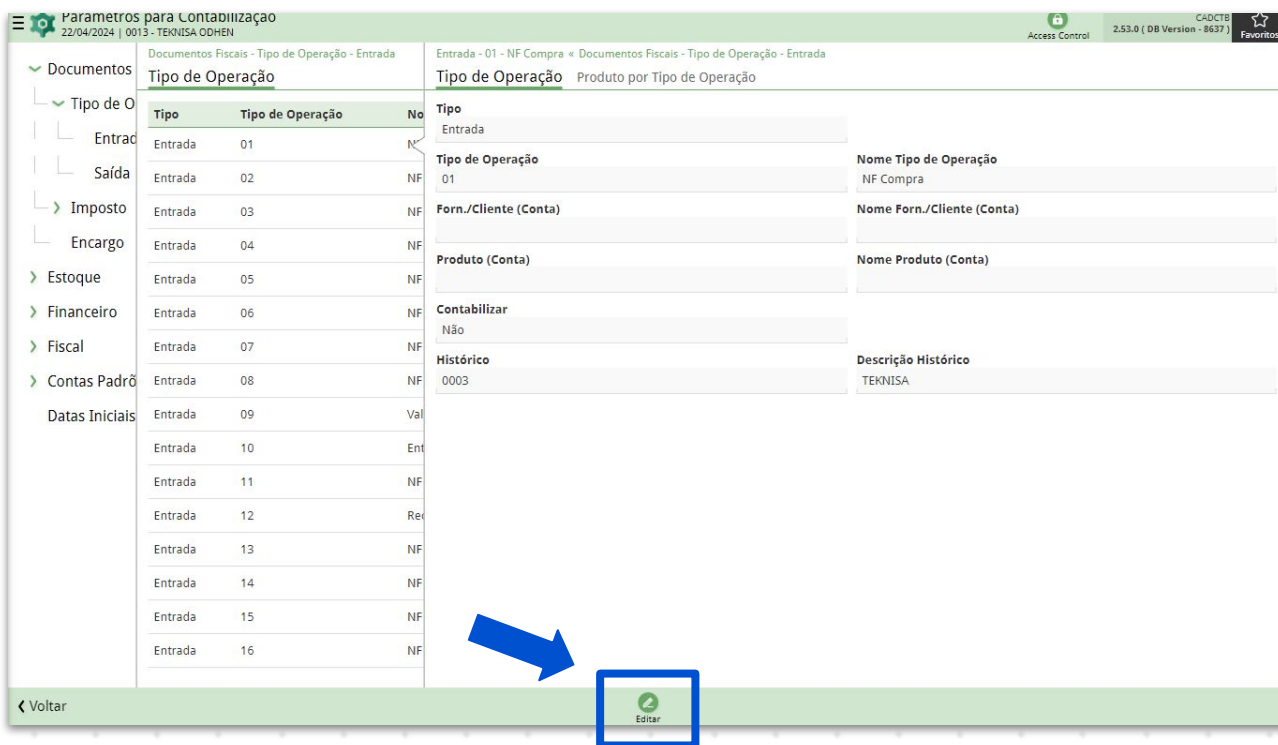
Parametros para Contabilização
22/04/2024 | 0013 - TEKNISA ODHEN

Access Control
CADCTB
2.53.0 ( DB Version - 8637 )
Favoritos

Documentos
Tipo de O
Entrad
Saída
Imposto
Encargo
Estoque
Financeiro
Fiscal
Contas Padrõ
Datas Iniciais

Documentos Fiscais - Tipo de Operação - Entrada
Tipo de Operação

| Tipo | Tipo de Operação | No |
|---|---|---|
| Entrada | 01 | N |
| Entrada | 02 | NF |
| Entrada | 03 | NF |
| Entrada | 04 | NF |
| Entrada | 05 | NF |
| Entrada | 06 | NF |
| Entrada | 07 | NF |
| Entrada | 08 | NF |
| Entrada | 09 | Val |
| Entrada | 10 | Ent |
| Entrada | 11 | NF |
| Entrada | 12 | Rec |
| Entrada | 13 | NF |
| Entrada | 14 | NF |
| Entrada | 15 | NF |
| Entrada | 16 | NF |

Entrada - 01 - NF Compra « Documentos Fiscais - Tipo de Operação - Entrada
Tipo de Operação Produto por Tipo de Operação

Tipo
Entrada
Tipo de Operação
01
Nome Tipo de Operação
NF Compra
Forn./Cliente (Conta)
Nome Forn./Cliente (Conta)
Produto (Conta)
Nome Produto (Conta)
Contabilizar
Não
Histórico
0003
Descrição Histórico
TEKNISA

Voltar
Editar